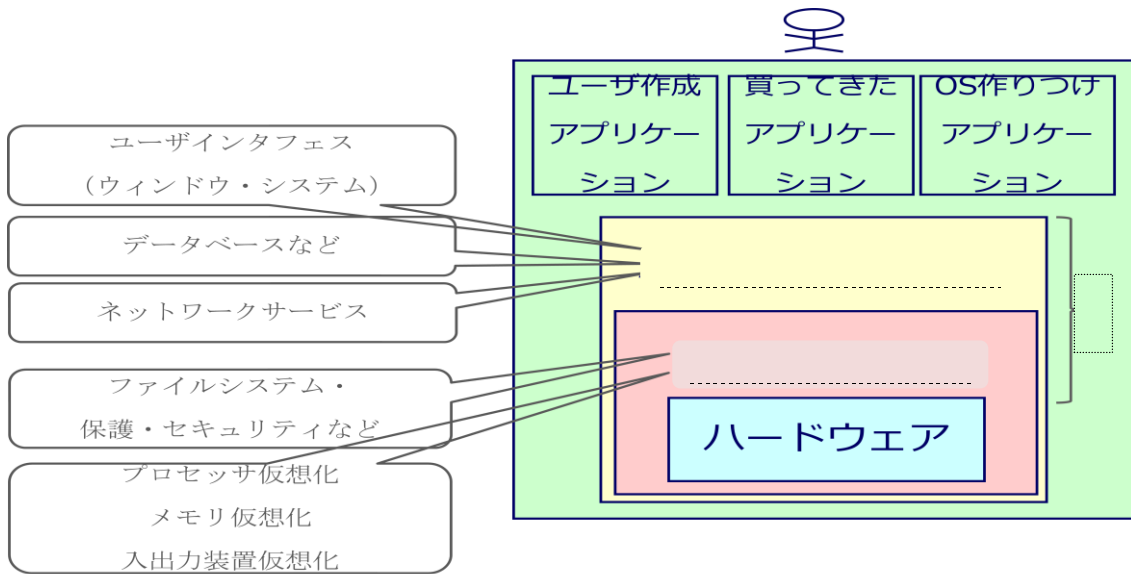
ユーザインタフェス
（ウィンドウ・システム）

データベースなど

ネットワークサービス

ファイルシステム・
保護・セキュリティなど

プロセッサ仮想化
メモリ仮想化
入出力装置仮想化

ユーザ作成アプリケーション

買ってきたアプリケーション

OS作りつけアプリケーション

ハードウェア